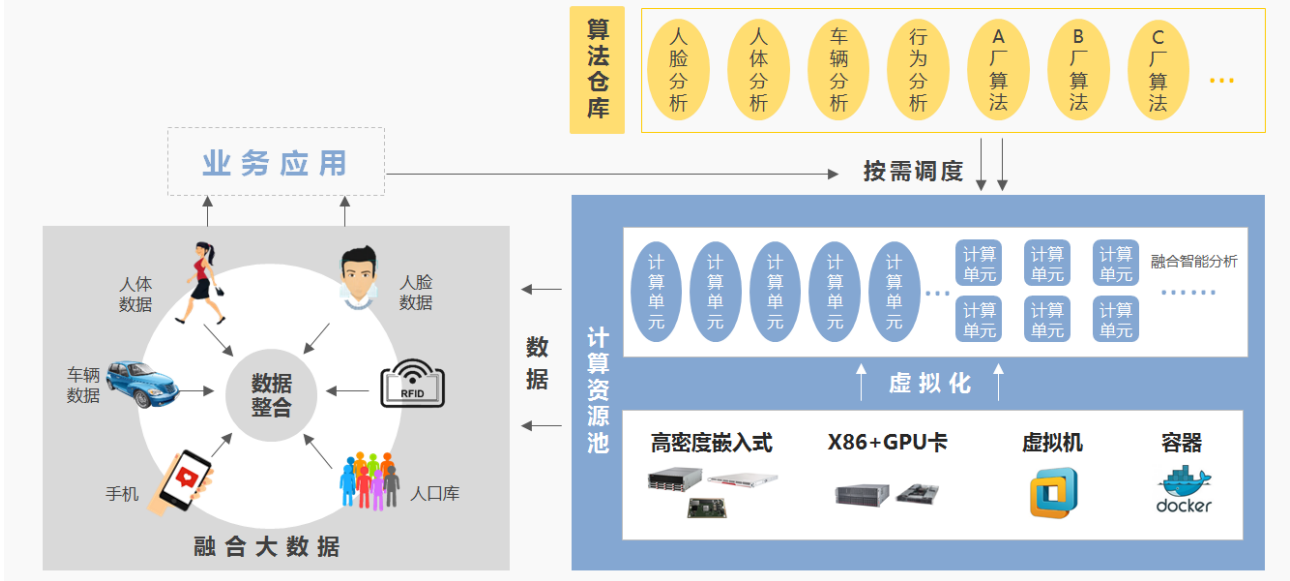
算法仓库

人脸分析

人体分析

车辆分析

行为分析

A厂算法

B厂算法

C厂算法

…

业务应用

按需调度

人体数据

人脸数据

车辆数据

数据整合

RFID

手机

人口库

融合大数据

数据

计算资源池

计算单元

计算单元

计算单元

计算单元

计算单元

…

计算单元

计算单元

计算单元

计算单元

计算单元

计算单元

融合智能分析

……

虚拟化

高密度嵌入式

X86+GPU卡

虚拟机

容器

docker